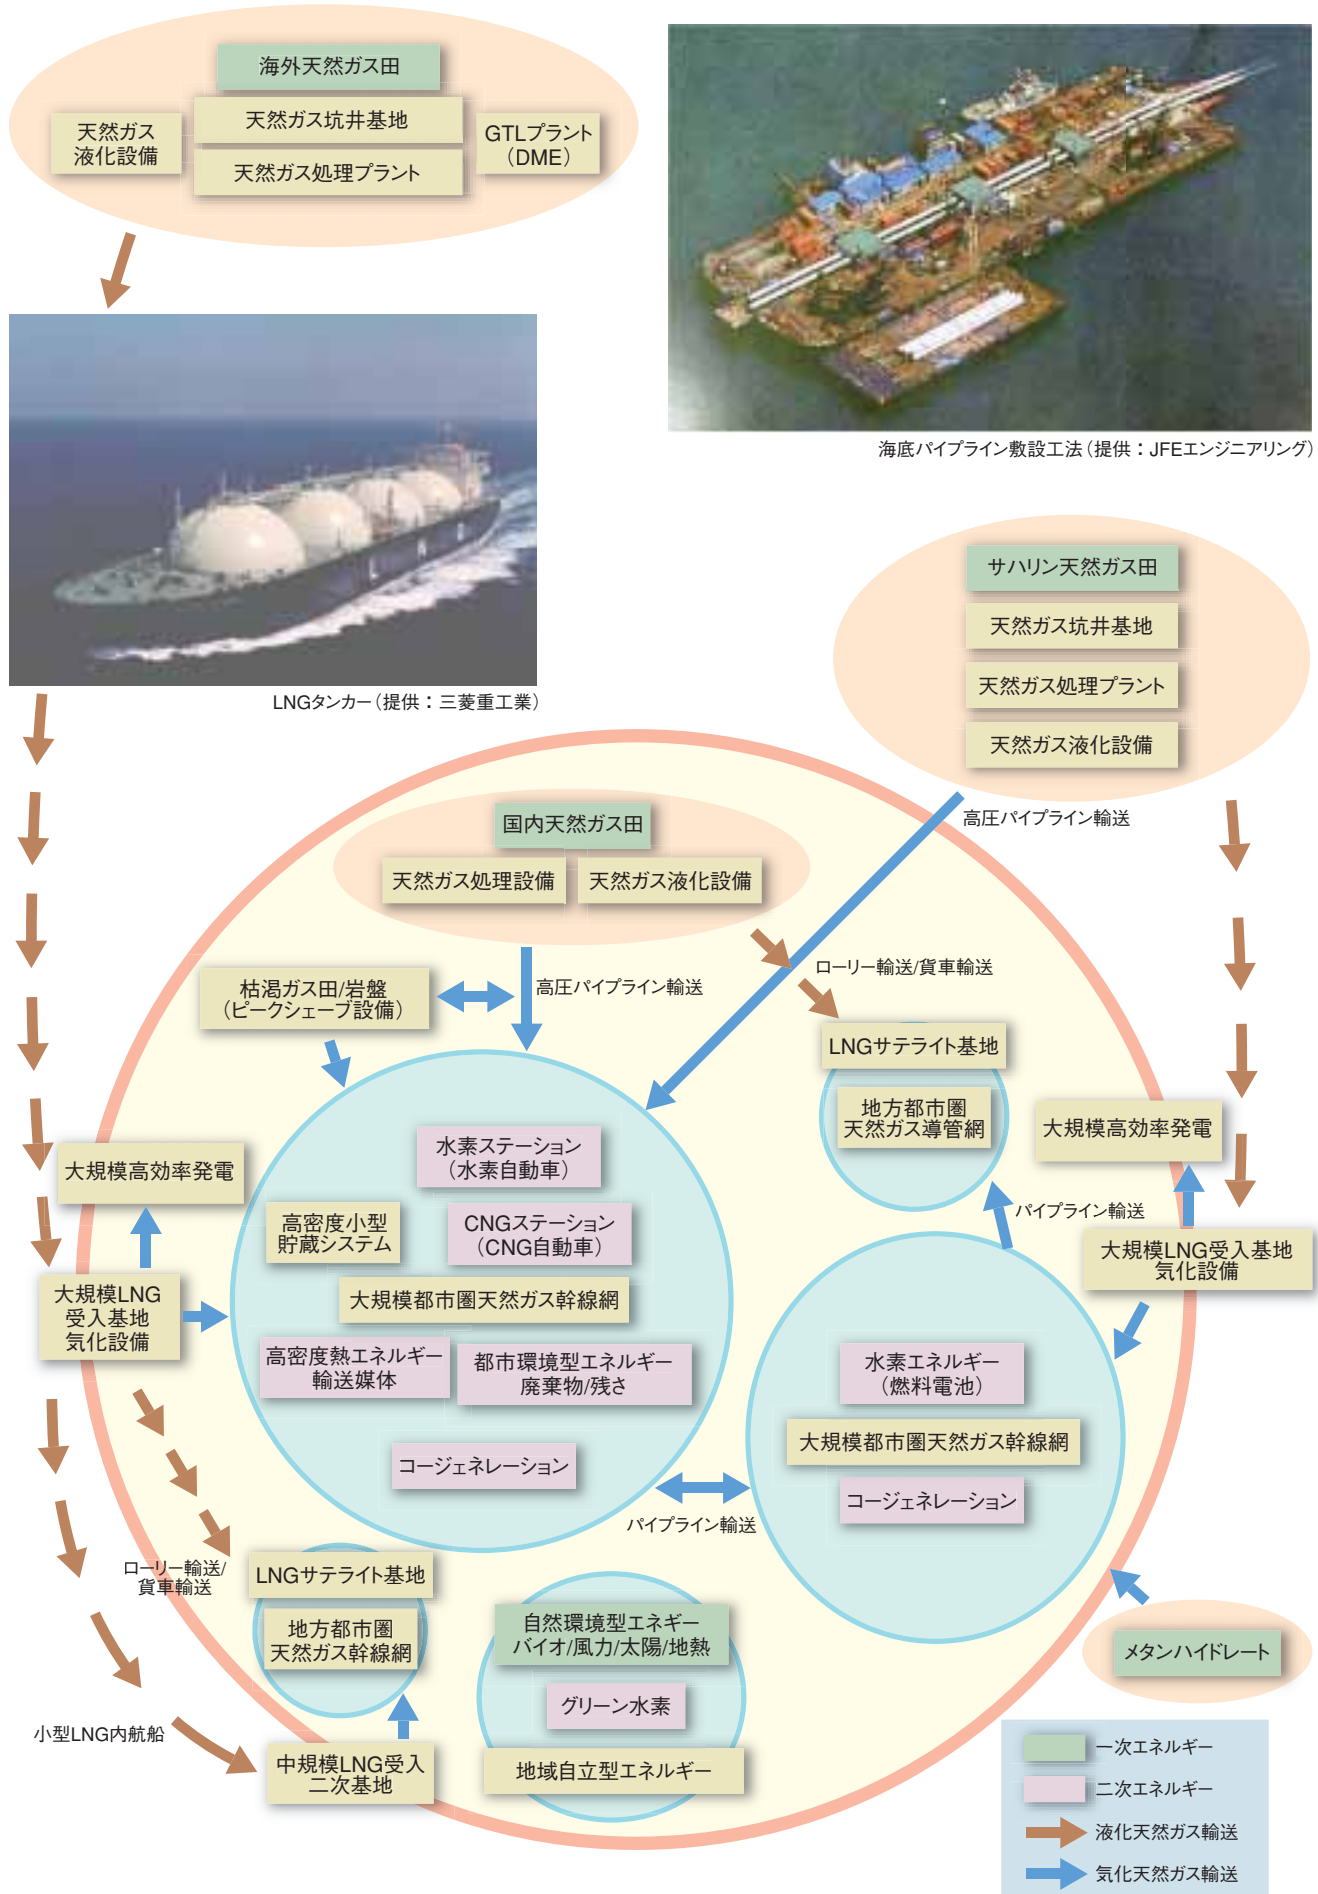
海外天然ガス田
天然ガス坑井基地
天然ガス処理プラント
天然ガス液化設備
GTLプラント（DME）

海底パイプライン敷設工法（提供：JFEエンジニアリング）

LNGタンカー（提供：三菱重工業）

サハリン天然ガス田
天然ガス坑井基地
天然ガス処理プラント
天然ガス液化設備

高圧パイプライン輸送

国内天然ガス田
天然ガス処理設備
天然ガス液化設備

ローリー輸送/貨車輸送

枯渇ガス田/岩盤（ピークシェーブ設備）

高圧パイプライン輸送

LNGサテライト基地
地方都市圏天然ガス導管網

水素ステーション（水素自動車）
高密度小型貯蔵システム
CNGステーション（CNG自動車）
大規模都市圏天然ガス幹線網
高密度熱エネルギー輸送媒体
都市環境型エネルギー廃棄物/残さ
コージェネレーション

大規模高効率発電
大規模LNG受入基地気化設備

大規模高効率発電
パイプライン輸送
大規模LNG受入基地気化設備

水素エネルギー（燃料電池）
大規模都市圏天然ガス幹線網
コージェネレーション

パイプライン輸送

ローリー輸送/貨車輸送
LNGサテライト基地
地方都市圏天然ガス幹線網

自然環境型エネルギーバイオ/風力/太陽/地熱
グリーン水素
地域自立型エネルギー

メタンハイドレート

小型LNG内航船
中規模LNG受入二次基地

一次エネルギー
二次エネルギー
液化天然ガス輸送
気化天然ガス輸送